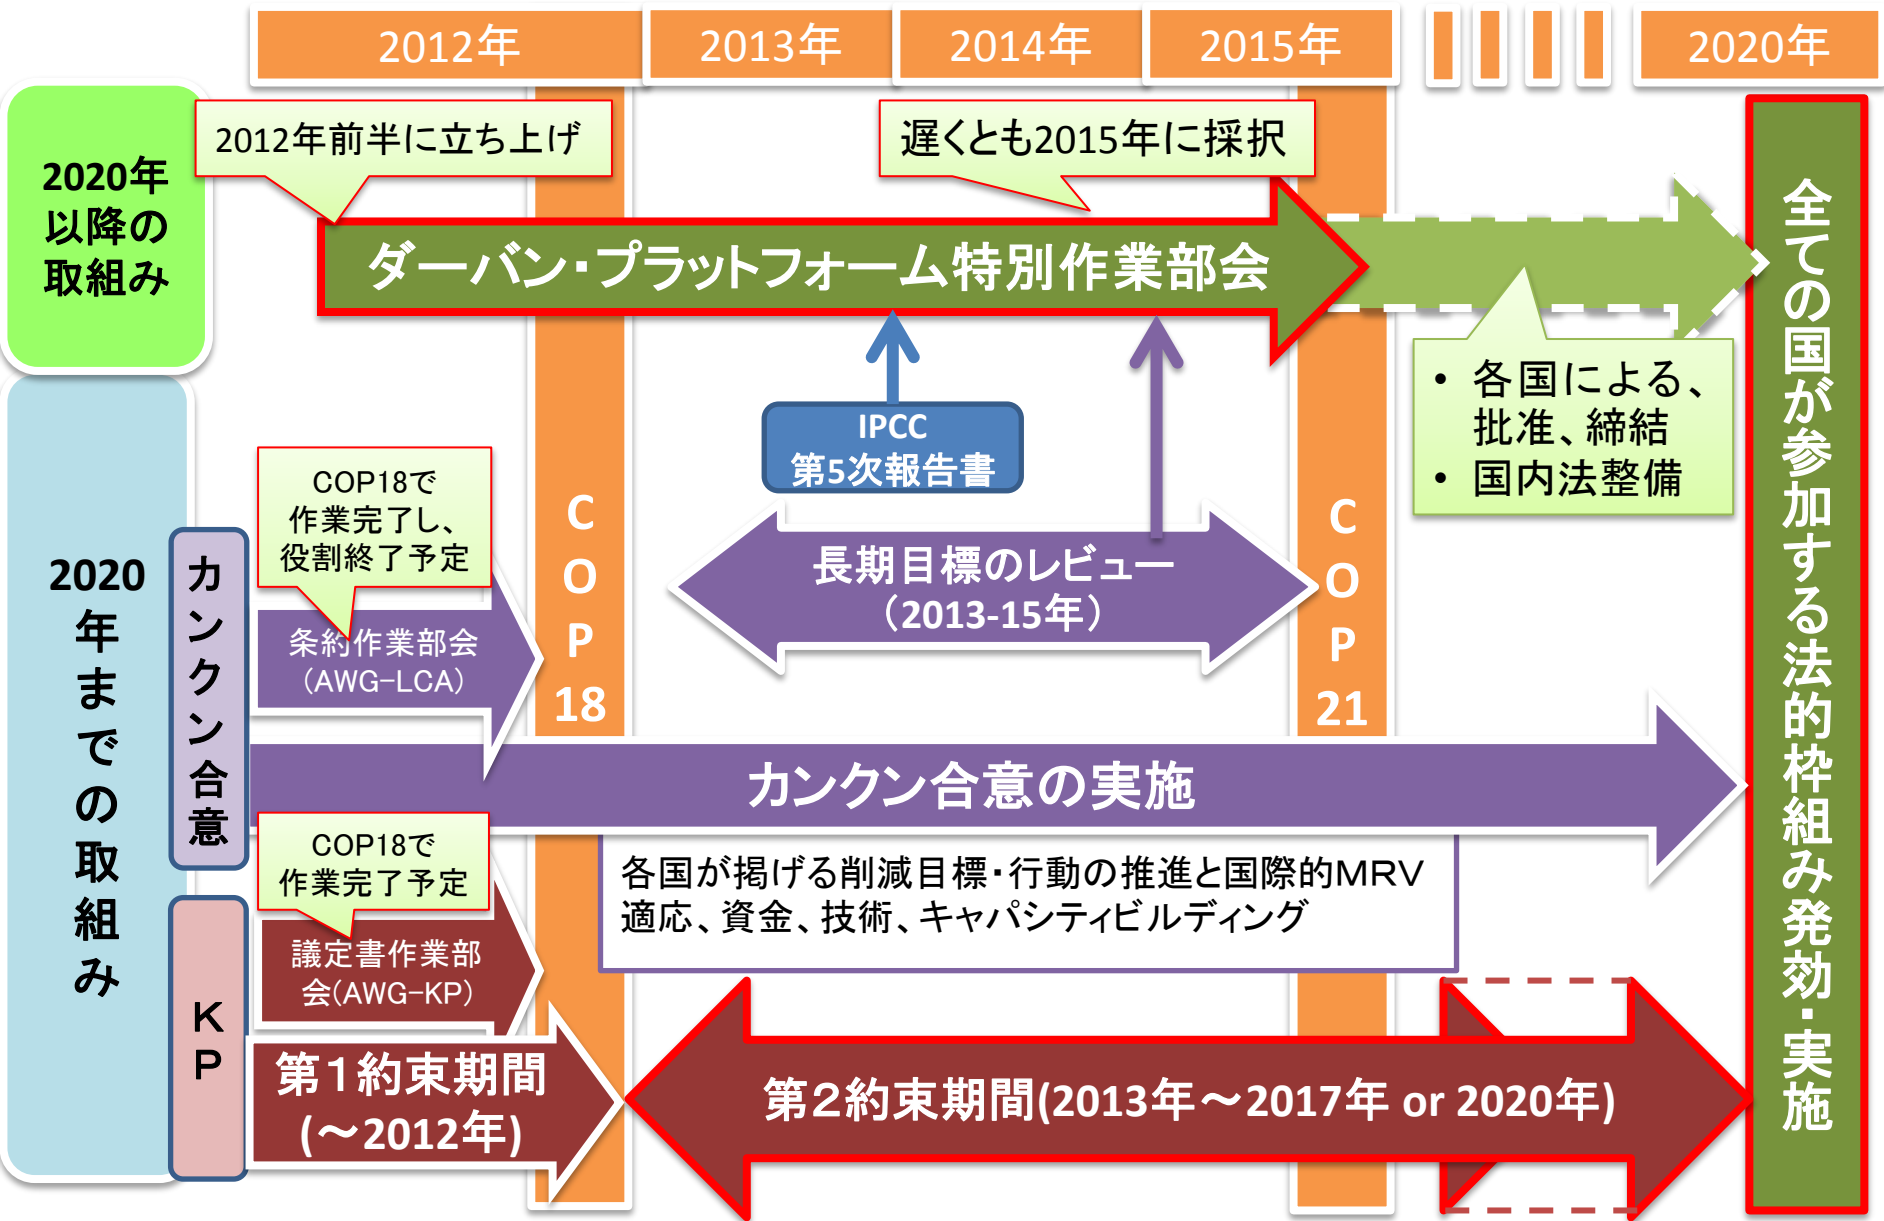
2012年 2013年 2014年 2015年 2020年

2020年以降の取組み

2012年前半に立ち上げ

遅くとも2015年に採択

ダーバン・プラットフォーム特別作業部会

全ての国が参加する法的枠組み発効・実施

• 各国による、批准、締結
• 国内法整備

IPCC 第5次報告書

2020年までの取組み

カンクン合意

COP18で作業完了し、役割終了予定

条約作業部会（AWG-LCA）

C O P 18

長期目標のレビュー（2013-15年）

C O P 21

カンクン合意の実施

各国が掲げる削減目標・行動の推進と国際的MRV
適応、資金、技術、キャパシティビルディング

KP

COP18で作業完了予定

議定書作業部会(AWG-KP)

第1約束期間(～2012年)

第2約束期間(2013年～2017年 or 2020年)